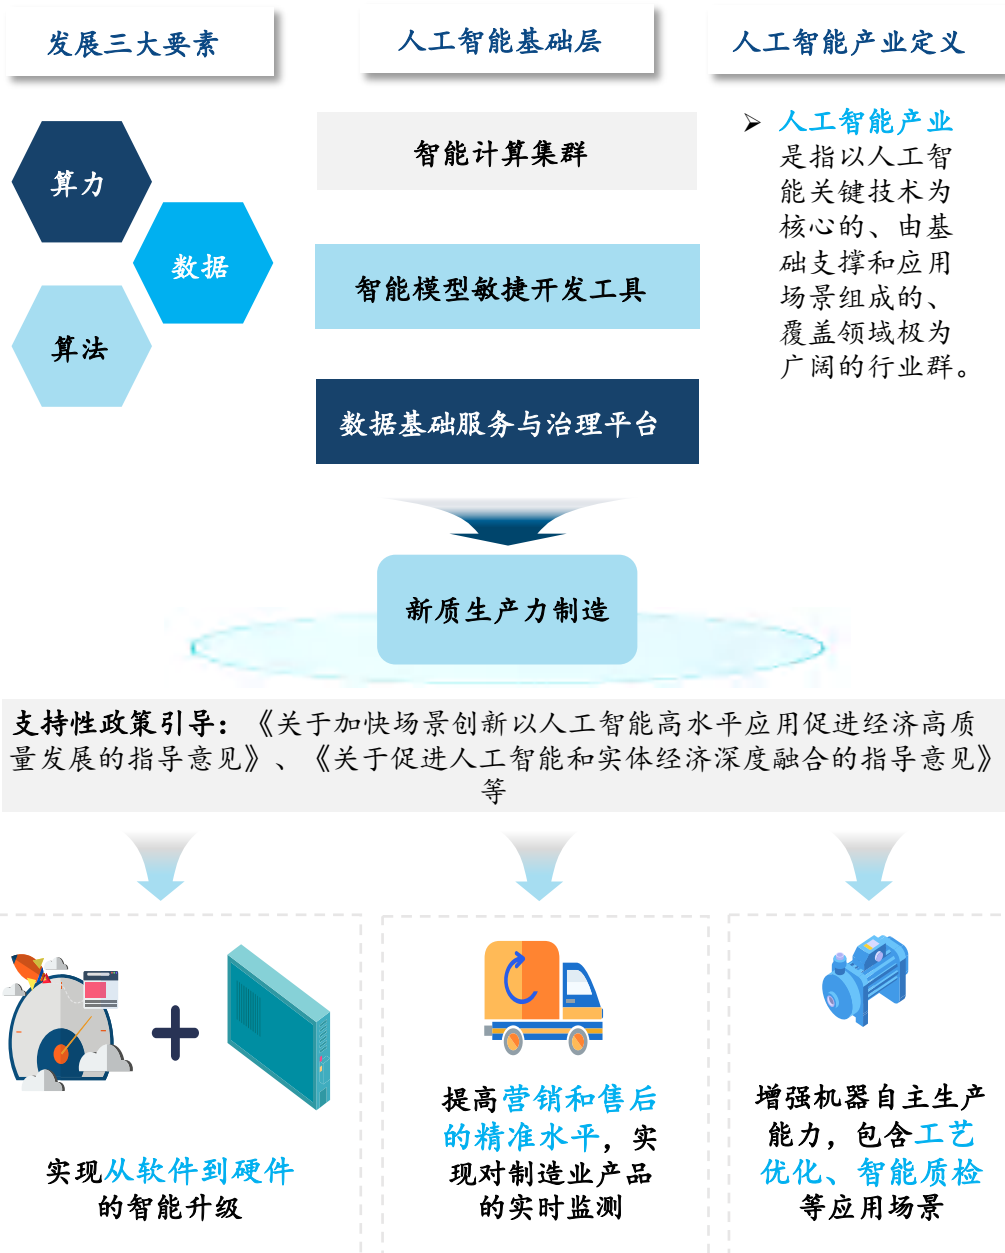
发展三大要素

人工智能基础层

人工智能产业定义

算力

数据

算法

智能计算集群

智能模型敏捷开发工具

数据基础服务与治理平台

人工智能产业是指以人工智能关键技术为核心的、由基础支撑和应用场景组成的、覆盖领域极为广阔的行业群。

新质生产力制造

支持性政策引导：《关于加快场景创新以人工智能高水平应用促进经济高质量发展的指导意见》、《关于促进人工智能和实体经济深度融合的指导意见》等

实现从软件到硬件的智能升级

提高营销和售后的精准水平，实现对制造业产品的实时监测

增强机器自主生产能力，包含工艺优化、智能质检等应用场景